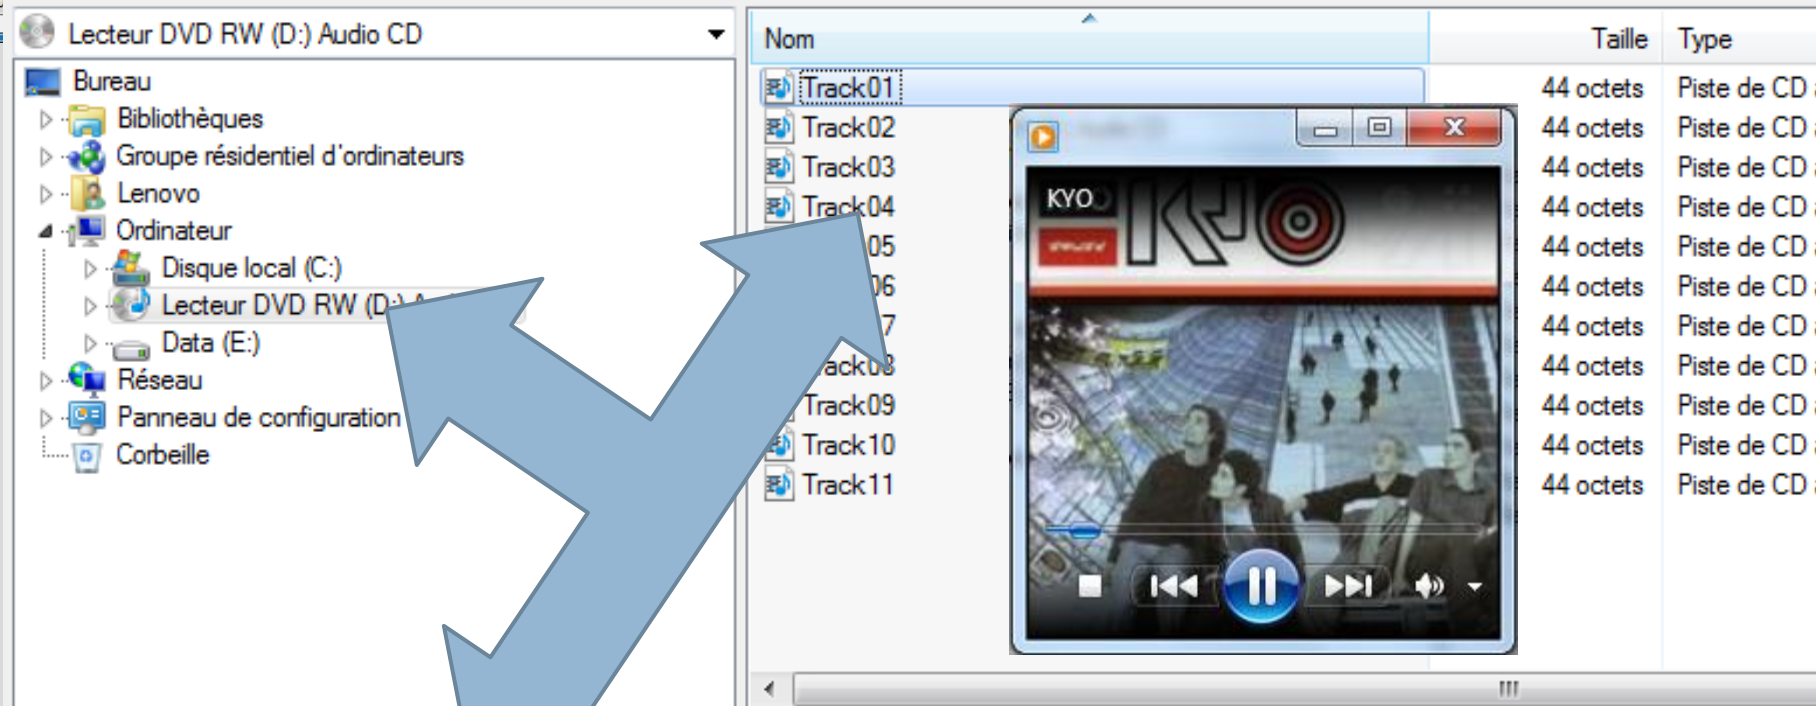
Lecteur DVD RW (D:) Audio CD

Bureau
Bibliothèques
Groupe résidentiel d'ordinateurs
Lenovo
Ordinateur
Disque local (C:)
Lecteur DVD RW (D:) A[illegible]
Data (E:)
Réseau
Panneau de configuration
Corbeille

| Nom | Taille | Type |
|---|---|---|
| Track01 | 44 octets | Piste de CD |
| Track02 | 44 octets | Piste de CD |
| Track03 | 44 octets | Piste de CD |
| Track04 | 44 octets | Piste de CD |
| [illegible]05 | 44 octets | Piste de CD |
| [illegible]06 | 44 octets | Piste de CD |
| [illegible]7 | 44 octets | Piste de CD |
| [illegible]ack08 | 44 octets | Piste de CD |
| Track09 | 44 octets | Piste de CD |
| Track10 | 44 octets | Piste de CD |
| Track11 | 44 octets | Piste de CD |

KYO
KYO